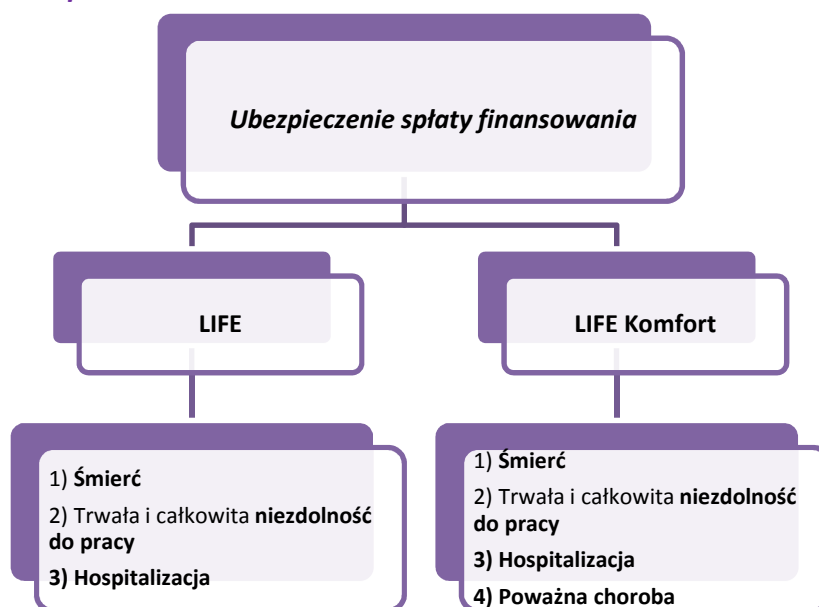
Ubezpieczenie spłaty finansowania

LIFE

LIFE Komfort

1) Śmierć

2) Trwała i całkowita niezdolność do pracy

3) Hospitalizacja

1) Śmierć

2) Trwała i całkowita niezdolność do pracy

3) Hospitalizacja

4) Poważna choroba